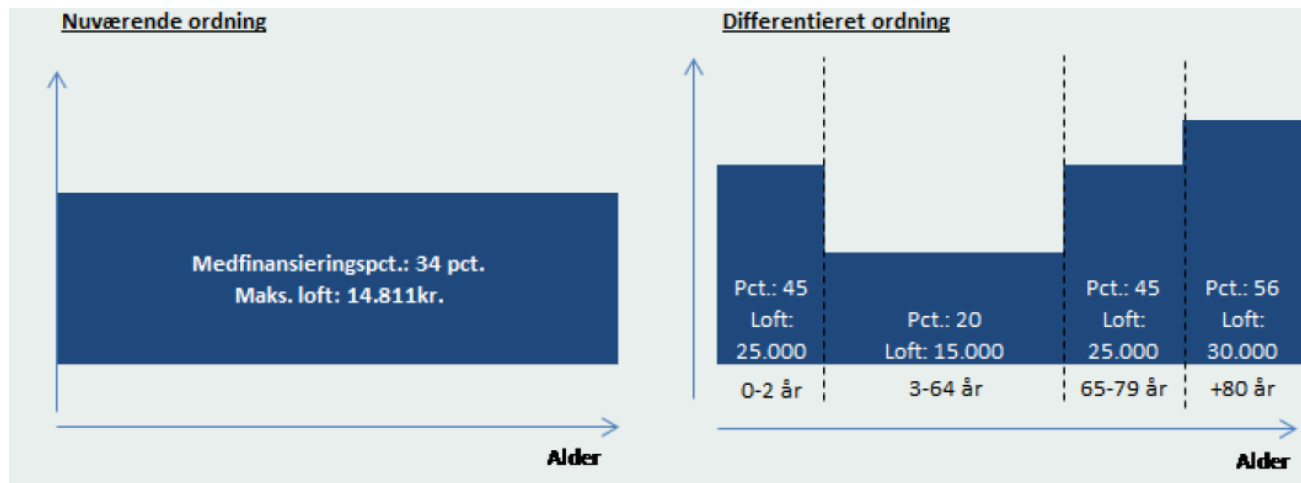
Nuværende ordning

Medfinansieringspct.: 34 pct.
Maks. loft: 14.811kr.

Alder

Differentieret ordning

Pct.: 45
Loft:
25.000

Pct.: 20
Loft: 15.000

Pct.: 45
Loft:
25.000

Pct.: 56
Loft:
30.000

0-2 år

3-64 år

65-79 år

+80 år

Alder